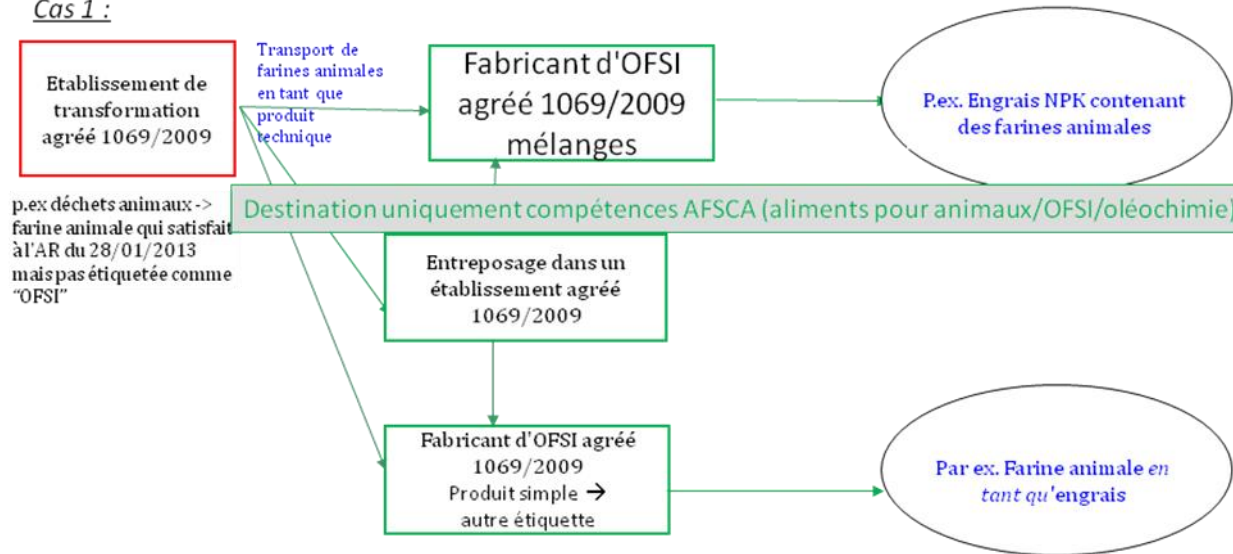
Cas 1 :

Etablissement de transformation agréé 1069/2009

Transport de farines animales en tant que produit technique

Fabricant d'OFSI agréé 1069/2009 mélanges

P.ex. Engrais NPK contenant des farines animales

p.ex déchets animaux -> farine animale qui satisfait à l'AR du 28/01/2013 mais pas étiquetée comme "OFSI"

Destination uniquement compétences AFSCA (aliments pour animaux/OFSI/oléochimie)

Entreposage dans un établissement agréé 1069/2009

Fabricant d'OFSI agréé 1069/2009 Produit simple → autre étiquette

Par ex. Farine animale en tant qu'engrais